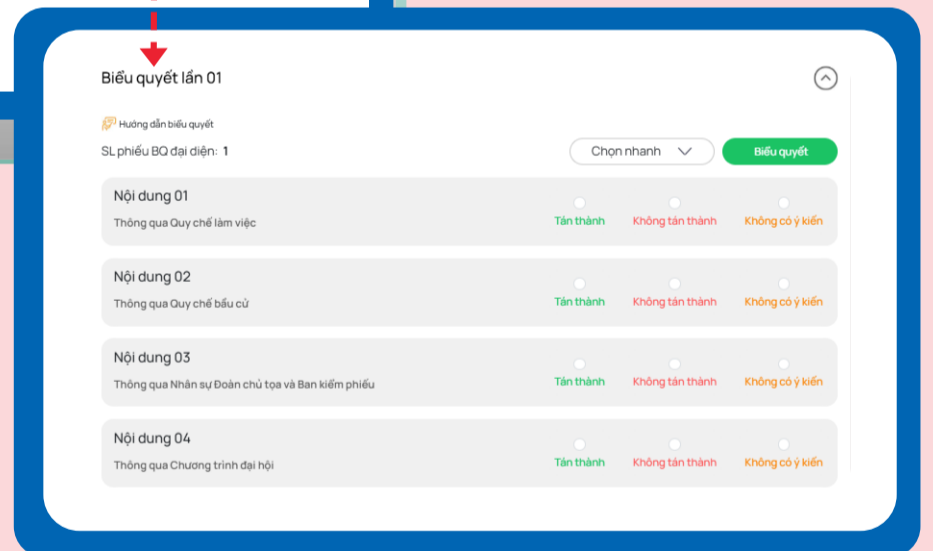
Biểu quyết lần 01

Hướng dẫn biểu quyết

SL phiếu BQ đại diện: 1

Chọn nhanh

Biểu quyết

Nội dung 01

Thông qua Quy chế làm việc

Tán thành

Không tán thành

Không có ý kiến

Nội dung 02

Thông qua Quy chế bầu cử

Tán thành

Không tán thành

Không có ý kiến

Nội dung 03

Thông qua Nhân sự Đoàn chủ tọa và Ban kiểm phiếu

Tán thành

Không tán thành

Không có ý kiến

Nội dung 04

Thông qua Chương trình đại hội

Tán thành

Không tán thành

Không có ý kiến